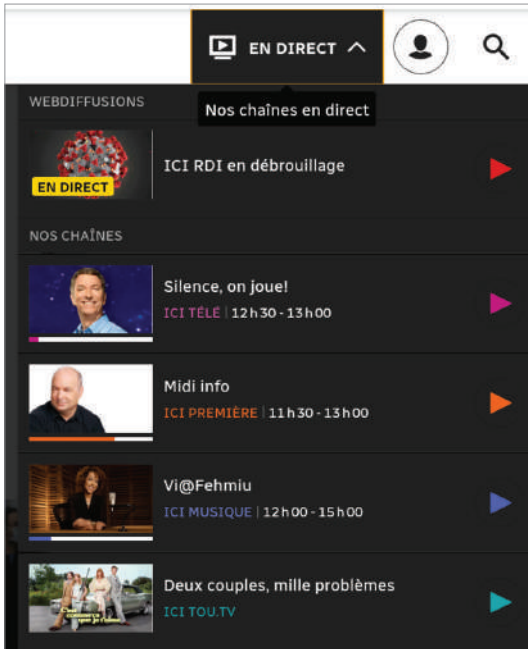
EN DIRECT

Nos chaînes en direct

WEBDIFFUSIONS

EN DIRECT

ICI RDI en débrouillage

NOS CHAÎNES

Silence, on joue!
ICI TÉLÉ | 12 h 30 - 13 h 00

Midi info
ICI PREMIÈRE | 11 h 30 - 13 h 00

Vi@Fehmiu
ICI MUSIQUE | 12 h 00 - 15 h 00

Deux couples, mille problèmes
ICI TOU.TV